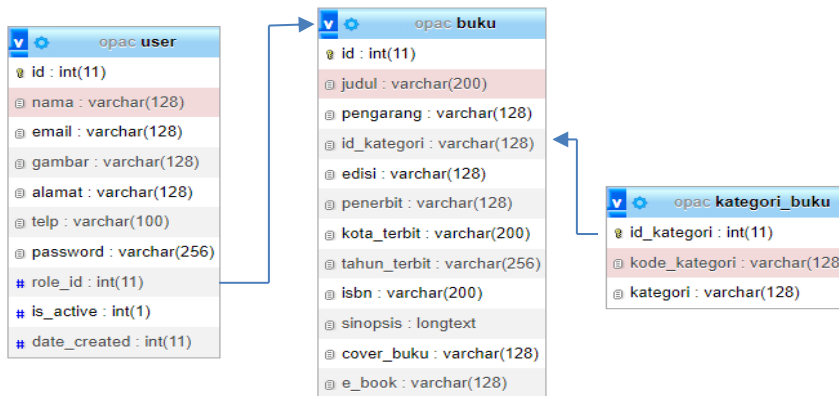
v opac user
id : int(11)
nama : varchar(128)
email : varchar(128)
gambar : varchar(128)
alamat : varchar(128)
telp : varchar(100)
password : varchar(256)
# role_id : int(11)
# is_active : int(1)
# date_created : int(11)

v opac buku
id : int(11)
judul : varchar(200)
pengarang : varchar(128)
id_kategori : varchar(128)
edisi : varchar(128)
penerbit : varchar(128)
kota_terbit : varchar(200)
tahun_terbit : varchar(256)
isbn : varchar(200)
sinopsis : longtext
cover_buku : varchar(128)
e_book : varchar(128)

v opac kategori_buku
id_kategori : int(11)
kode_kategori : varchar(128
kategori : varchar(128)